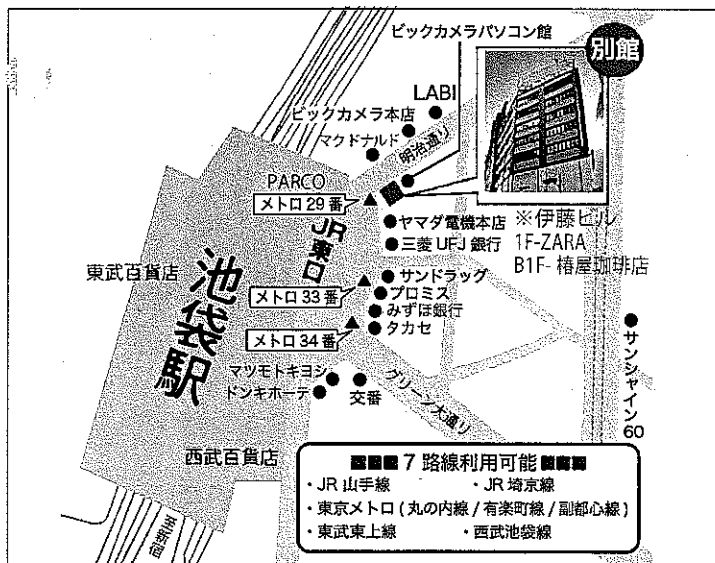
ビックカメラパソコン館
別館
LABI
ビックカメラ本店
マクドナルド
明治通り
PARCO
メトロ 29 番
JR 東口
ヤマダ電機本店
三菱 UFJ 銀行
※伊藤ビル
1F-ZARA
B1F- 椿屋珈琲店
東武百貨店
池袋駅
サンドラッグ
メトロ 33 番
プロミス
みずほ銀行
メトロ 34 番
タカセ
サンシャイン 60
マツモトキヨシ
ドンキホーテ
交番
グリーン大通り
西武百貨店
7 路線利用可能
・JR 山手線
・JR 埼京線
・東京メトロ（丸の内線 / 有楽町線 / 副都心線）
・東武東上線
・西武池袋線
至新宿